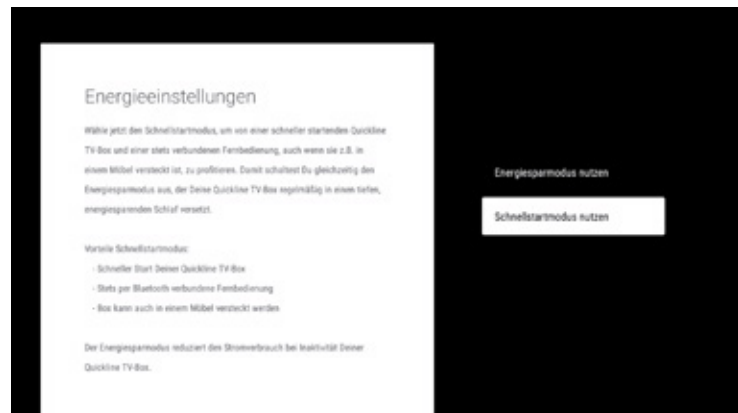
Energieeinstellungen

Wähle jetzt den Schnellstartmodus, um von einer schneller startenden Quickline TV-Box und einer stets verbundenen Fernbedienung, auch wenn sie z.B. in einem Möbel versteckt ist, zu profitieren. Damit schaltest Du gleichzeitig den Energiesparmodus aus, der Deine Quickline TV-Box regelmäßig in einen tiefen, energiesparenden Schlaf versetzt.

Vorteile Schnellstartmodus:
- Schneller Start Deiner Quickline TV-Box
- Stets per Bluetooth verbundene Fernbedienung
- Box kann auch in einem Möbel versteckt werden

Der Energiesparmodus reduziert den Stromverbrauch bei Inaktivität Deiner Quickline TV-Box.

Energiesparmodus nutzen

Schnellstartmodus nutzen